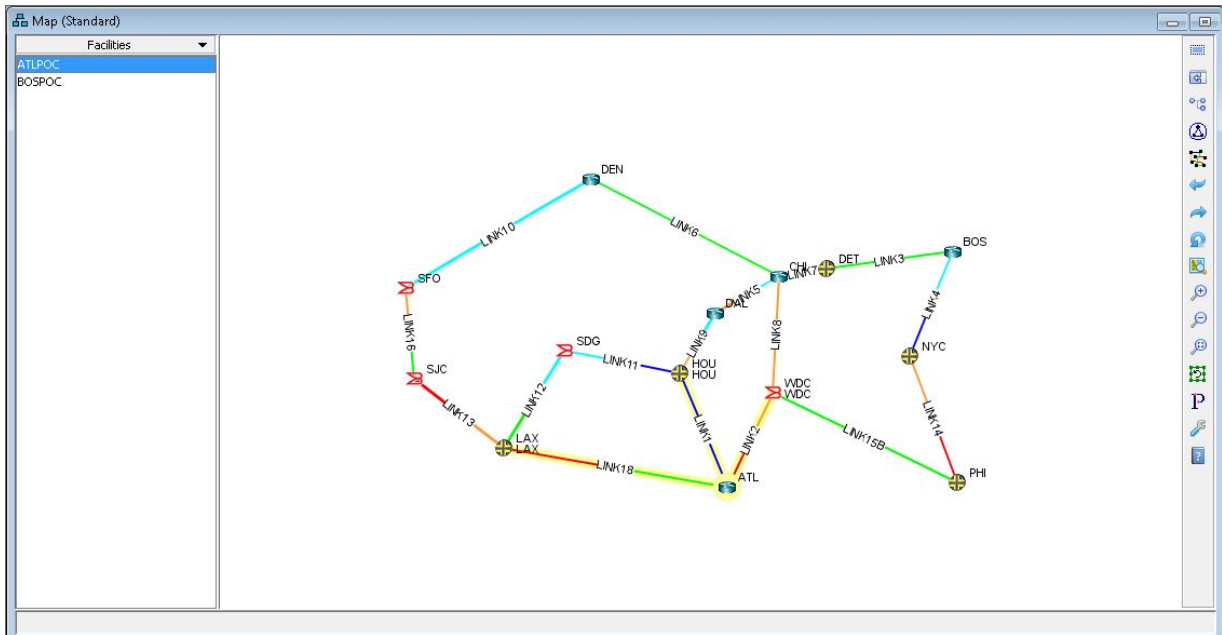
Map (Standard)

Facilities
ATLPOC
BOSPOC

DEN
LINK10
LINK6
SFO
CHI
LINK7
DET
LINK3
BOS
LINK5
DAL
LINK4
LINK16
LINK9
LINK8
NYC
SDG
SJC
LINK11
HOU
HOU
WDC
WDC
LINK12
LINK13
LINK1
LINK2
LINK15B
LINK14
LAX
LAX
LINK18
ATL
PHI
P